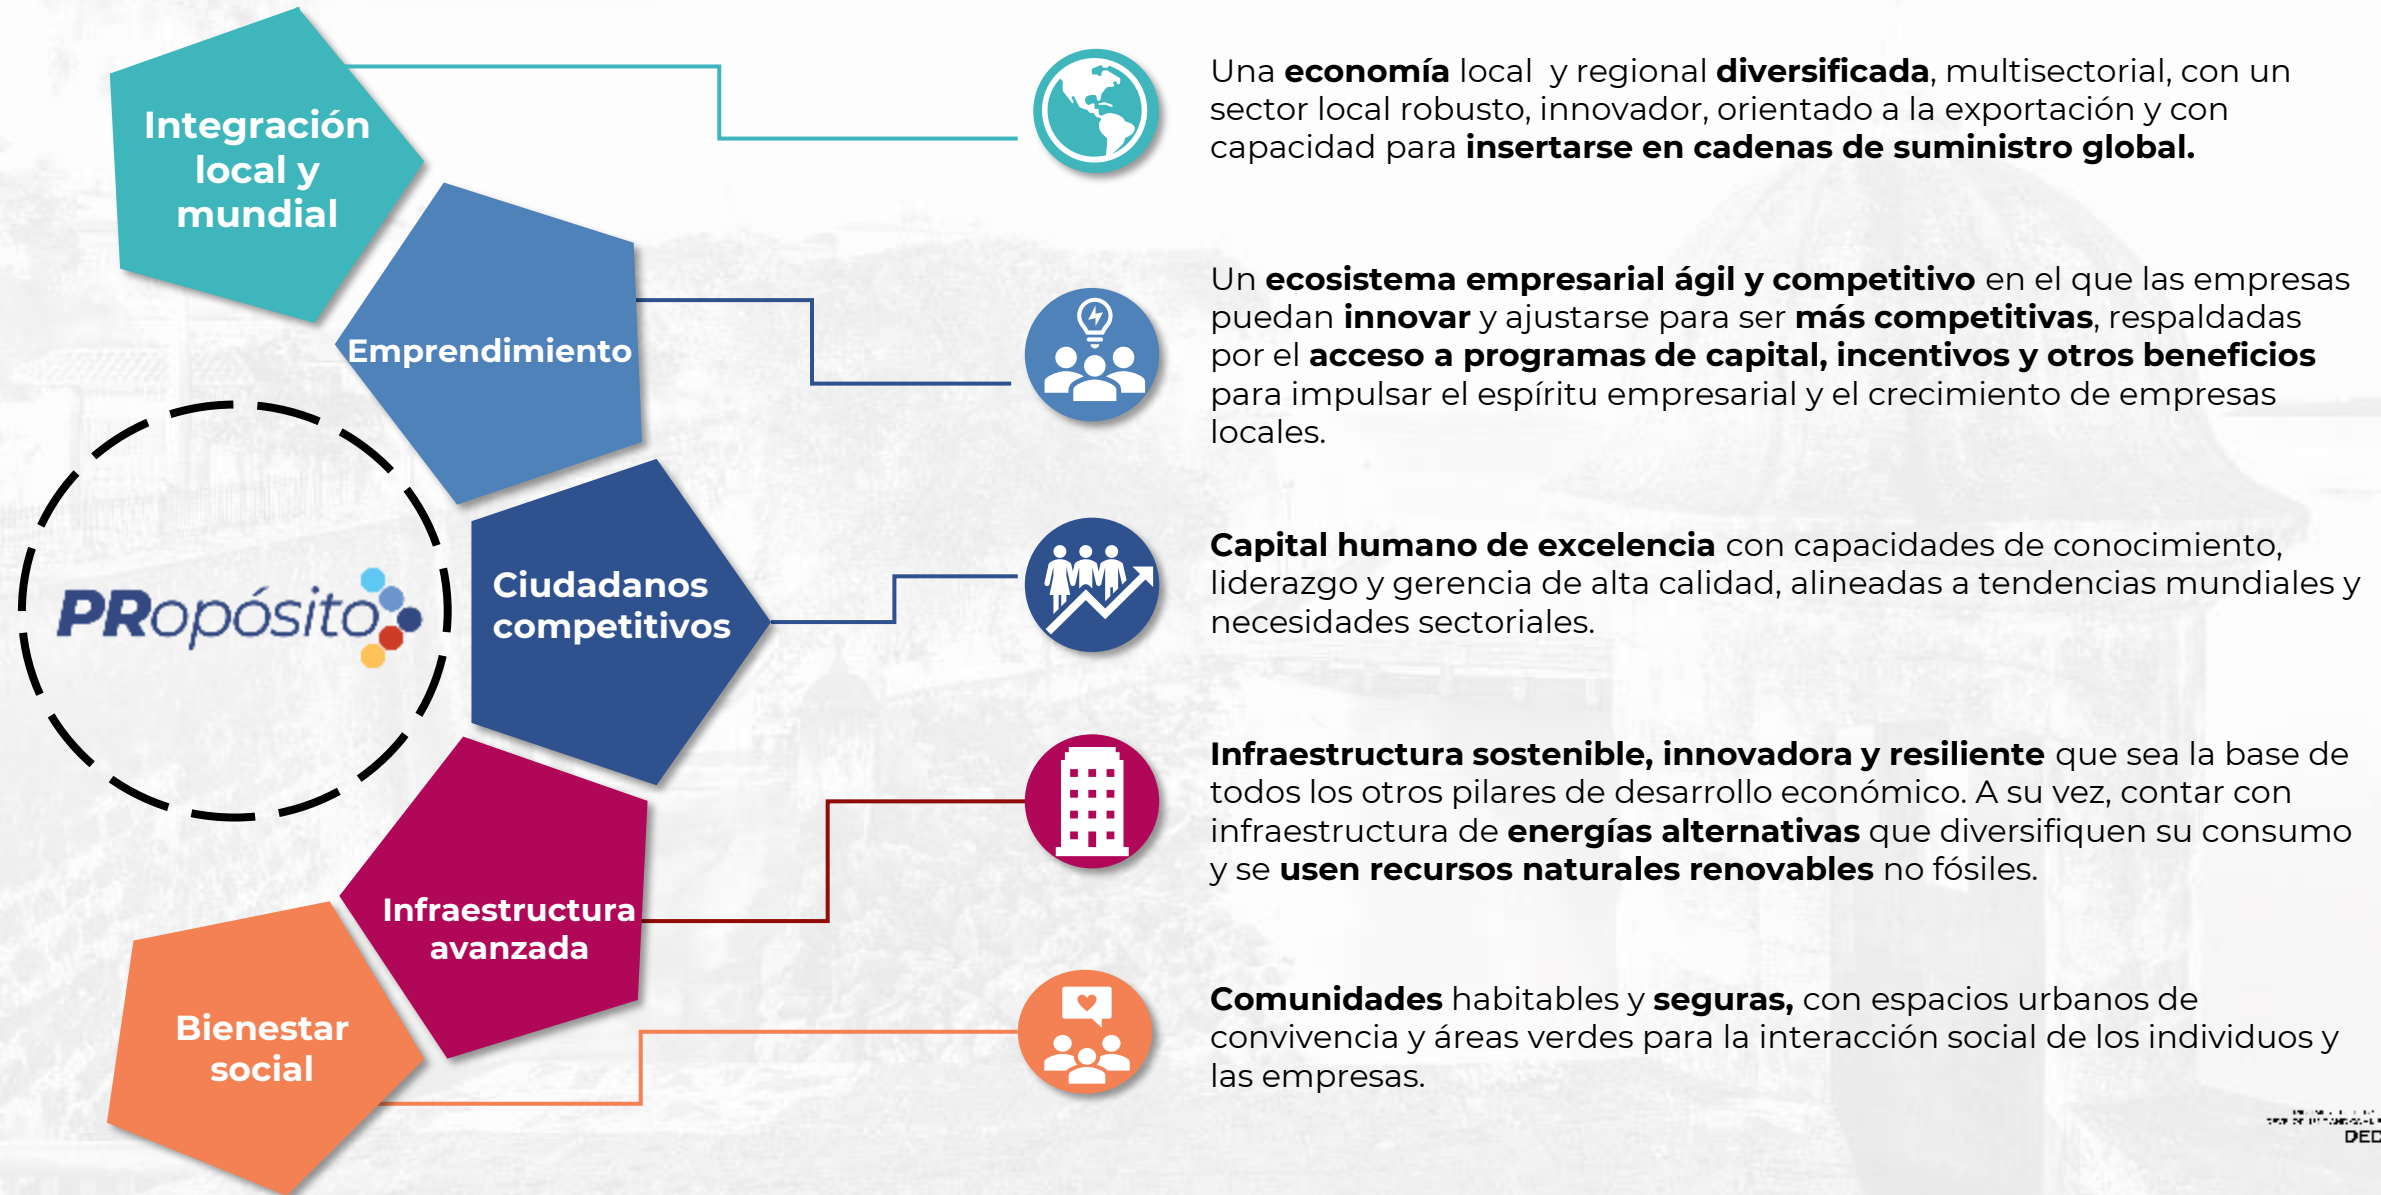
PRopósito

Integración local y mundial

Emprendimiento

Ciudadanos competitivos

Infraestructura avanzada

Bienestar social

Una **economía** local y regional **diversificada**, multisectorial, con un sector local robusto, innovador, orientado a la exportación y con capacidad para **insertarse en cadenas de suministro global.**

Un **ecosistema empresarial ágil y competitivo** en el que las empresas puedan **innovar** y ajustarse para ser **más competitivas**, respaldadas por el **acceso a programas de capital, incentivos y otros beneficios** para impulsar el espíritu empresarial y el crecimiento de empresas locales.

**Capital humano de excelencia** con capacidades de conocimiento, liderazgo y gerencia de alta calidad, alineadas a tendencias mundiales y necesidades sectoriales.

**Infraestructura sostenible, innovadora y resiliente** que sea la base de todos los otros pilares de desarrollo económico. A su vez, contar con infraestructura de **energías alternativas** que diversifiquen su consumo y se **usen recursos naturales renovables** no fósiles.

**Comunidades** habitables y **seguras,** con espacios urbanos de convivencia y áreas verdes para la interacción social de los individuos y las empresas.

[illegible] DED